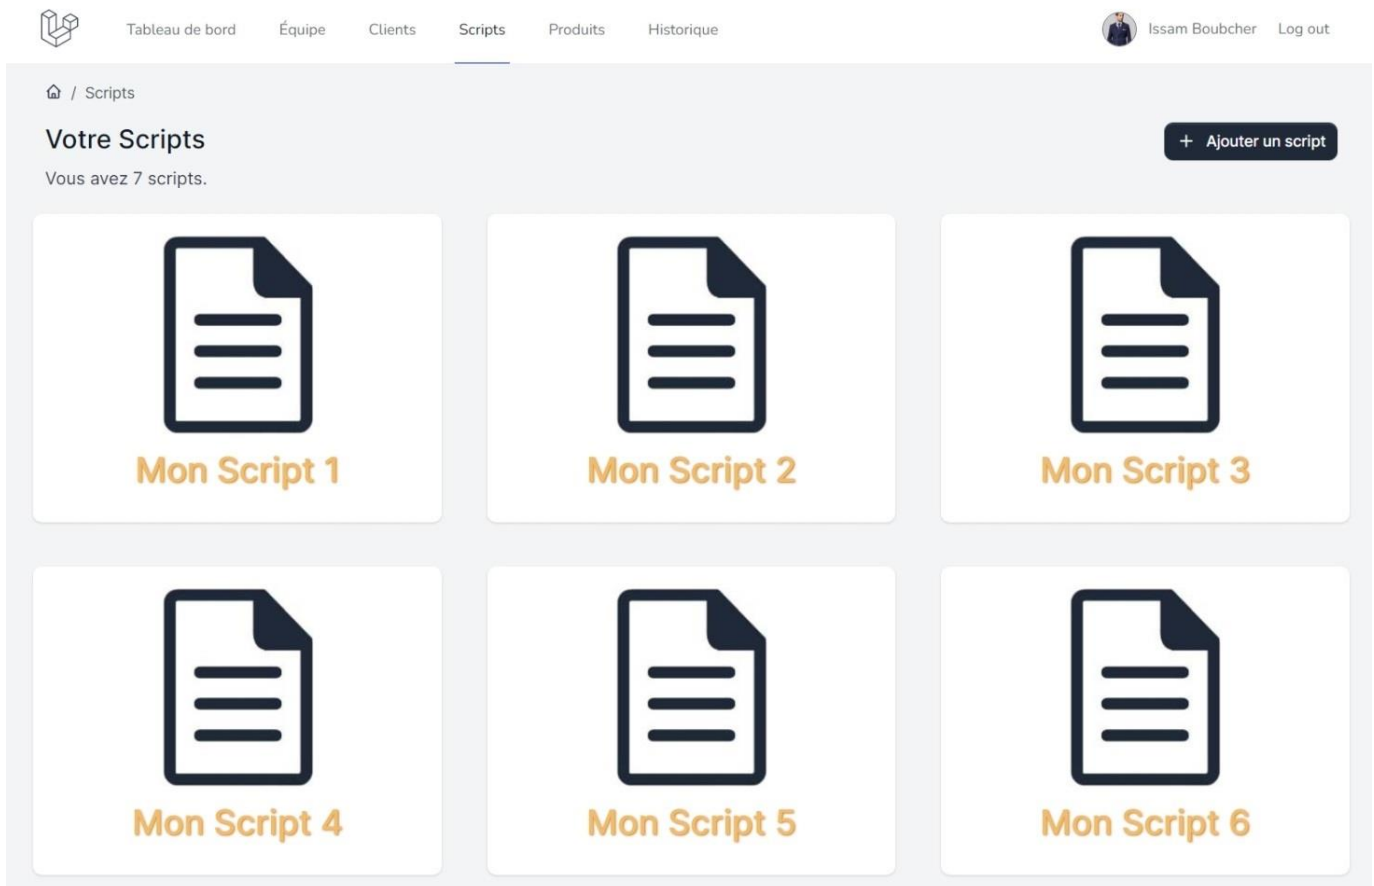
Tableau de bord Équipe Clients Scripts Produits Historique Issam Boubcher Log out

/ Scripts

Votre Scripts

Vous avez 7 scripts.

+ Ajouter un script

Mon Script 1

Mon Script 2

Mon Script 3

Mon Script 4

Mon Script 5

Mon Script 6